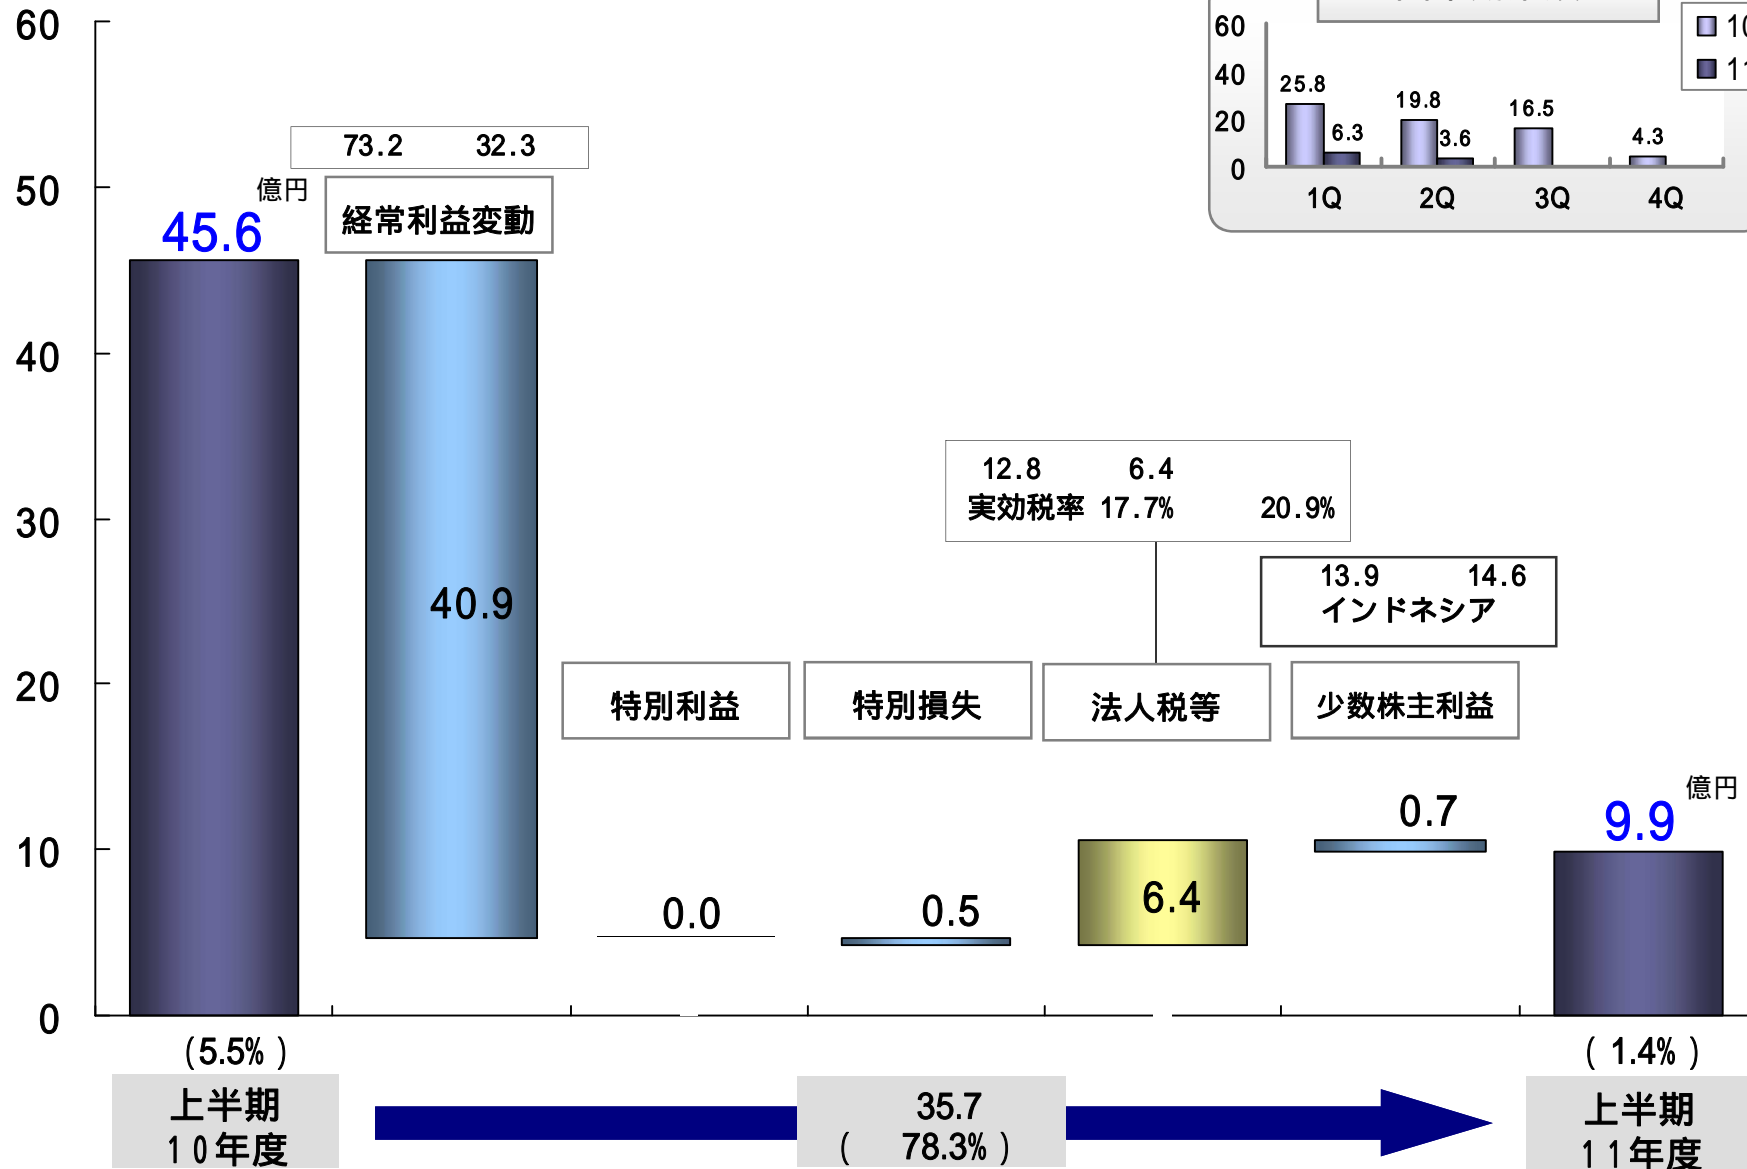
60
50
40
30
20
10
0

億円
45.6

73.2　　32.3
経常利益変動

40.9

60
40
20
0
25.8
6.3
19.8
3.6
16.5
4.3
1Q
2Q
3Q
4Q
10
11

12.8　　6.4
実効税率 17.7%　　20.9%

13.9　　14.6
インドネシア

特別利益
特別損失
法人税等
少数株主利益

0.0
0.5
6.4
0.7

億円
9.9

(5.5%)
上半期
10年度

35.7
(　78.3%)

(1.4%)
上半期
11年度